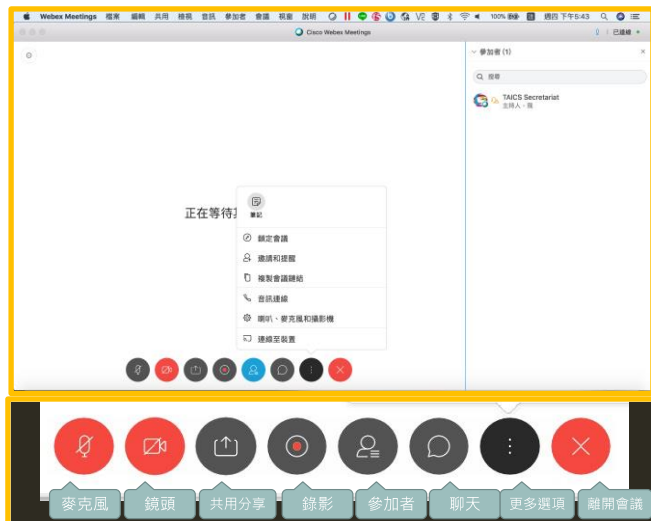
Webex Meetings 檔案 編輯 共用 檢視 音訊 參加者 會議 視窗 說明

100% 週四 下午6:43

Cisco Webex Meetings

已連線

參加者 (1)

搜尋

TAICS Secretariat
主持人・我

正在等待其

筆記

鎖定會議

邀請和提醒

複製會議連結

音訊連線

喇叭、麥克風和攝影機

連線至裝置

麥克風

鏡頭

共用分享

錄影

參加者

聊天

更多選項

離開會議